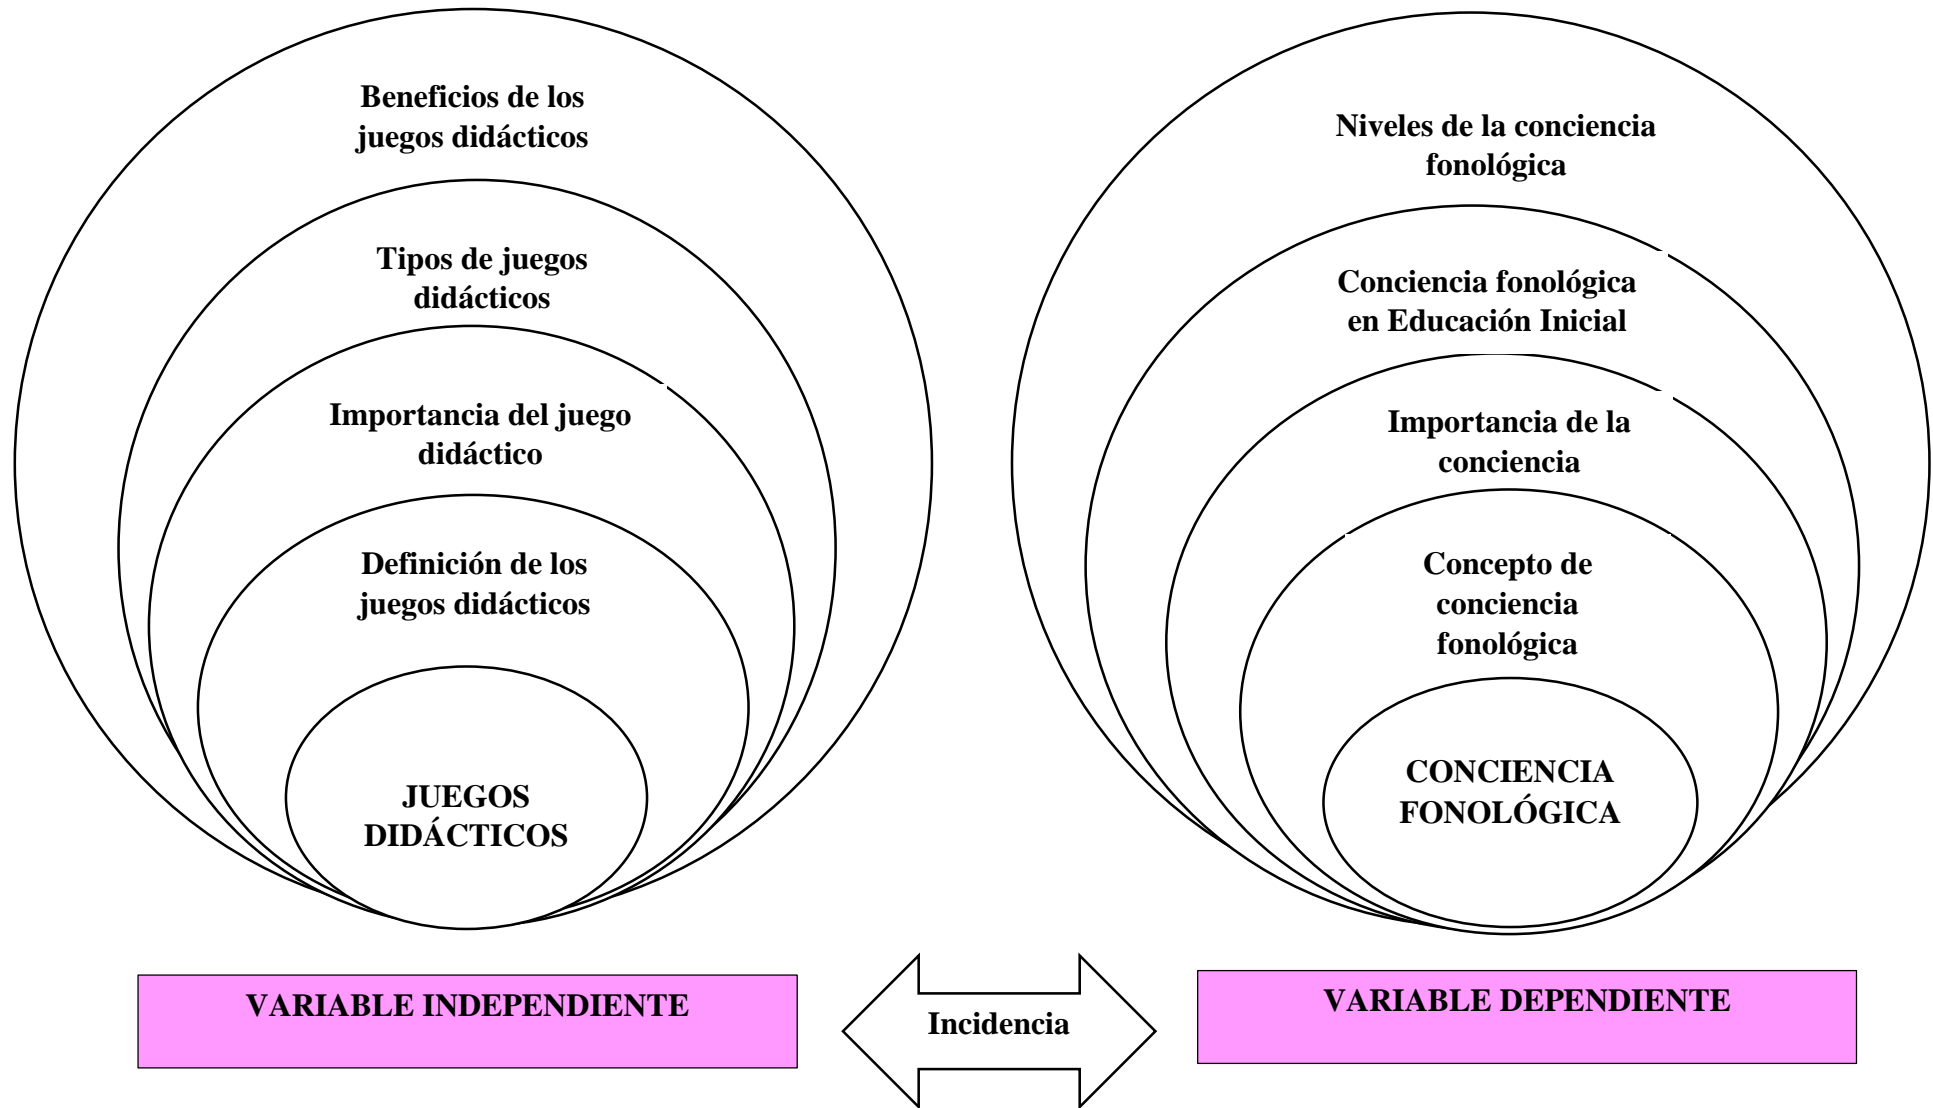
Beneficios de los juegos didácticos

Tipos de juegos didácticos

Importancia del juego didáctico

Definición de los juegos didácticos

JUEGOS DIDÁCTICOS

Niveles de la conciencia fonológica

Conciencia fonológica en Educación Inicial

Importancia de la conciencia

Concepto de conciencia fonológica

CONCIENCIA FONOLÓGICA

VARIABLE INDEPENDIENTE

Incidencia

VARIABLE DEPENDIENTE